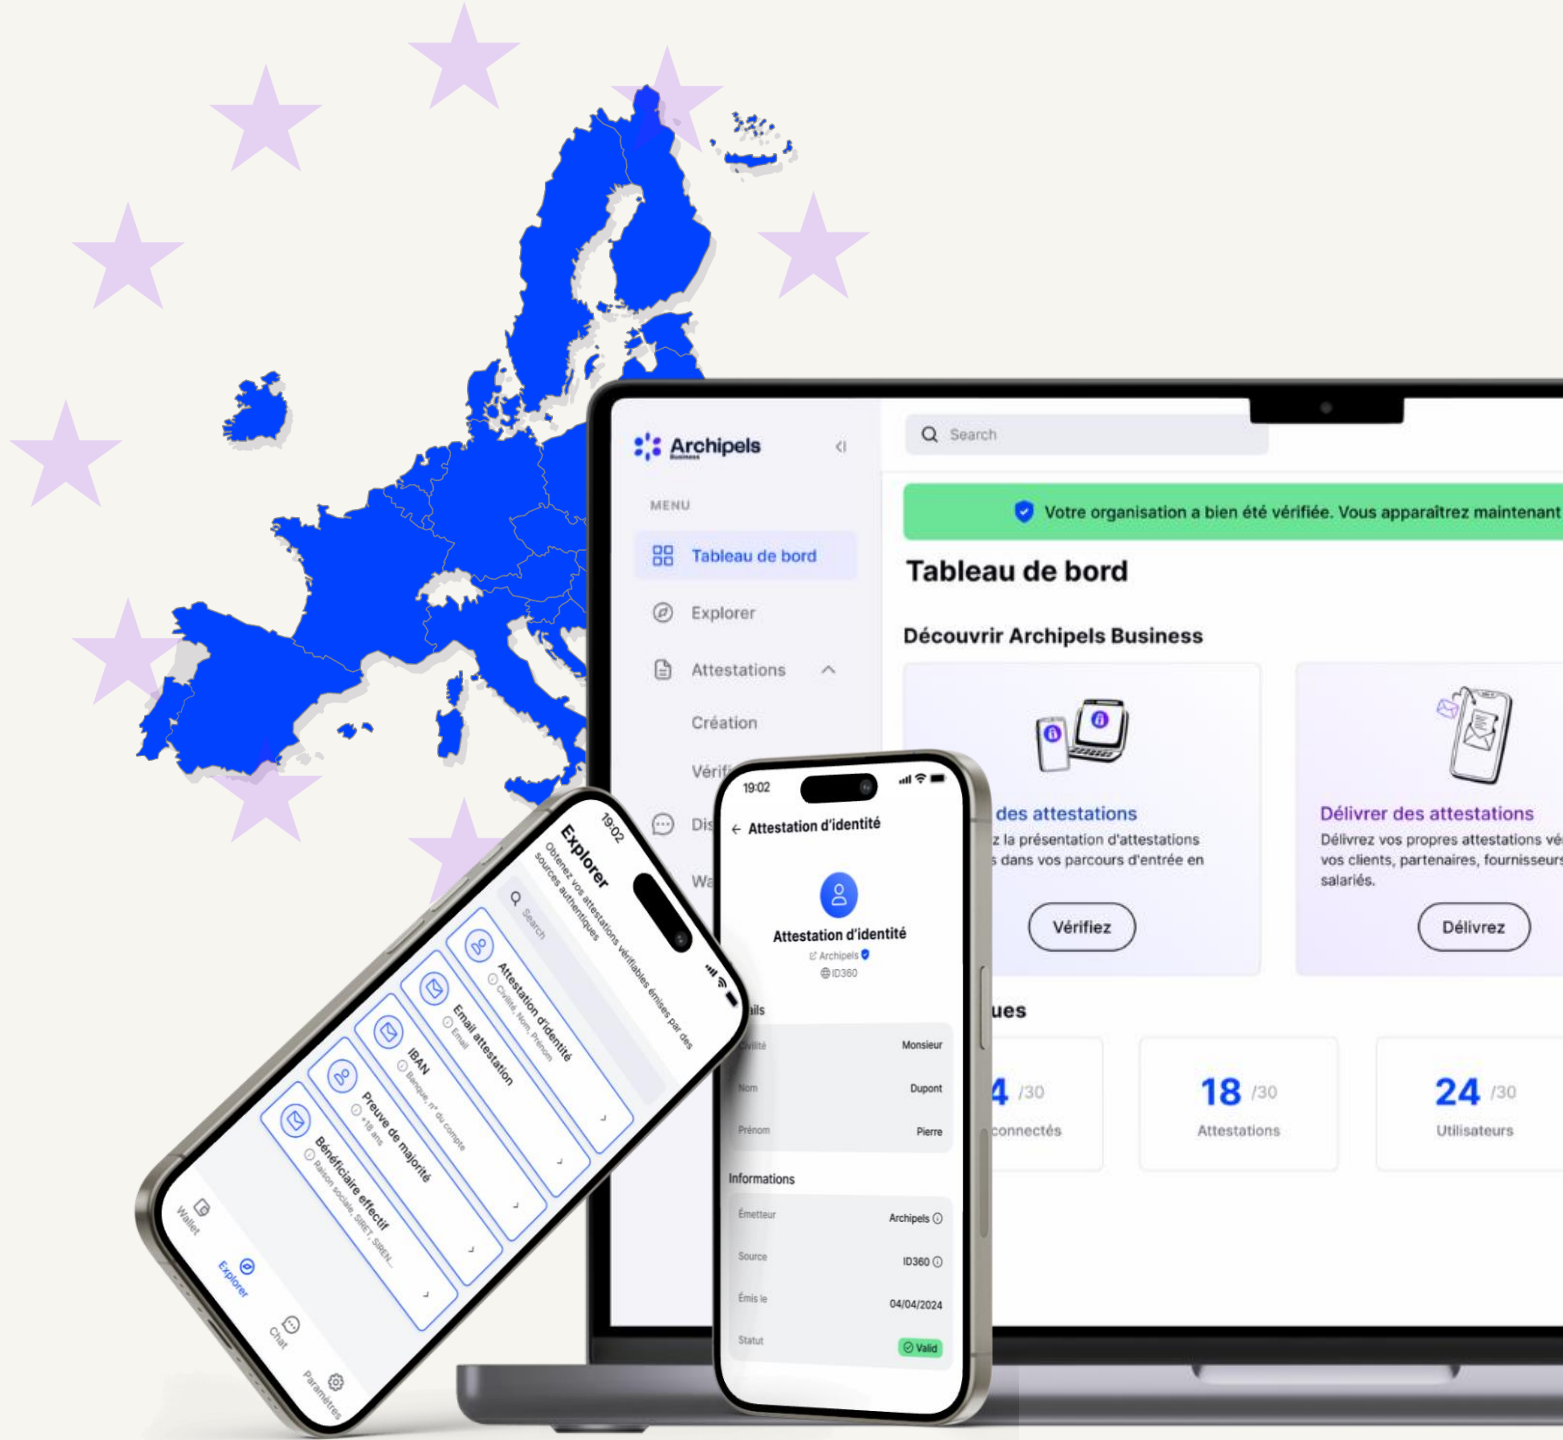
Archipels
Business

MENU

Tableau de bord

Explorer

Attestations

Création

Vérif

Dis

Wa

Search

Votre organisation a bien été vérifiée. Vous apparaîtrez maintenant

Tableau de bord

Découvrir Archipels Business

des attestations
z la présentation d'attestations
s dans vos parcours d'entrée en

Vérifiez

Délivrer des attestations
Délivrez vos propres attestations vé
vos clients, partenaires, fournisseurs
salariés.

Délivrez

ues

4 /30
connectés

18 /30
Attestations

24 /30
Utilisateurs

19:02

Attestation d'identité

Attestation d'identité
Archipels
ID360

ils

Civilité Monsieur
Nom Dupont
Prénom Pierre

Informations

Émetteur Archipels
Source ID360
Émis le 04/04/2024
Statut Valid

19:02

Explorer
Obtenez vos attestations vérifiables émises par des sources authentiques

Search

Attestation d'identité
Civilité, Nom, Prénom

Email attestation
Email

IBAN
Banque, n° du compte

Preuve de majorité
+18 ans

Bénéficiaire effectif
Raison sociale, SIRET, SIREN...

Wallet
Explorer
Chat
Paramètres